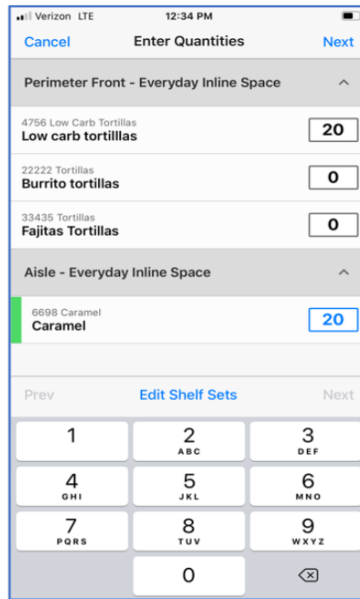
Verizon LTE 12:34 PM

Cancel Enter Quantities Next

Perimeter Front - Everyday Inline Space

4756 Low Carb Tortillas
Low carb tortilllas 20

22222 Tortillas
Burrito tortillas 0

33435 Tortillas
Fajitas Tortillas 0

Aisle - Everyday Inline Space

6698 Caramel
Caramel 20

Prev Edit Shelf Sets Next

1
2 ABC
3 DEF
4 GHI
5 JKL
6 MNO
7 PQRS
8 TUV
9 WXYZ
0